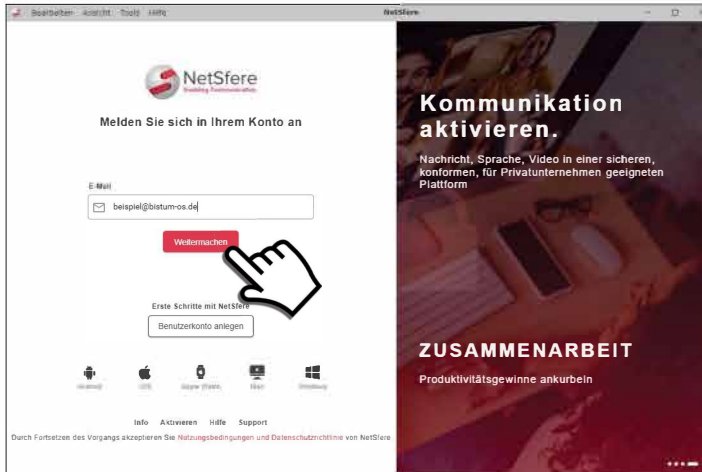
Bearbeiten Ansicht Tools Hilfe

NetSfere

NetSfere

Melden Sie sich in Ihrem Konto an

E-Mail

beispiel@bistum-os.de

Weitermachen

Erste Schritte mit NetSfere

Benutzerkonto anlegen

Android iOS Apple Watch Mac Windows

Info Aktivieren Hilfe Support

Durch Fortsetzen des Vorgangs akzeptieren Sie Nutzungsbedingungen und Datenschutzrichtlinie von NetSfere.

Kommunikation aktivieren.

Nachricht, Sprache, Video in einer sicheren, konformen, für Privatunternehmen geeigneten Plattform

ZUSAMMENARBEIT

Produktivitätsgewinne ankurbeln